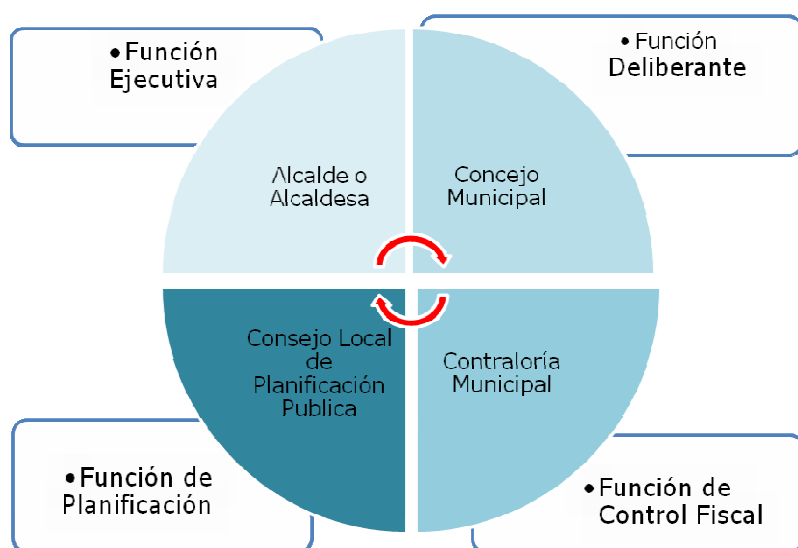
• Función Ejecutiva

• Función Deliberante

Alcalde o Alcaldesa

Concejo Municipal

Consejo Local de Planificación Publica

Contraloría Municipal

• Función de Planificación

• Función de Control Fiscal